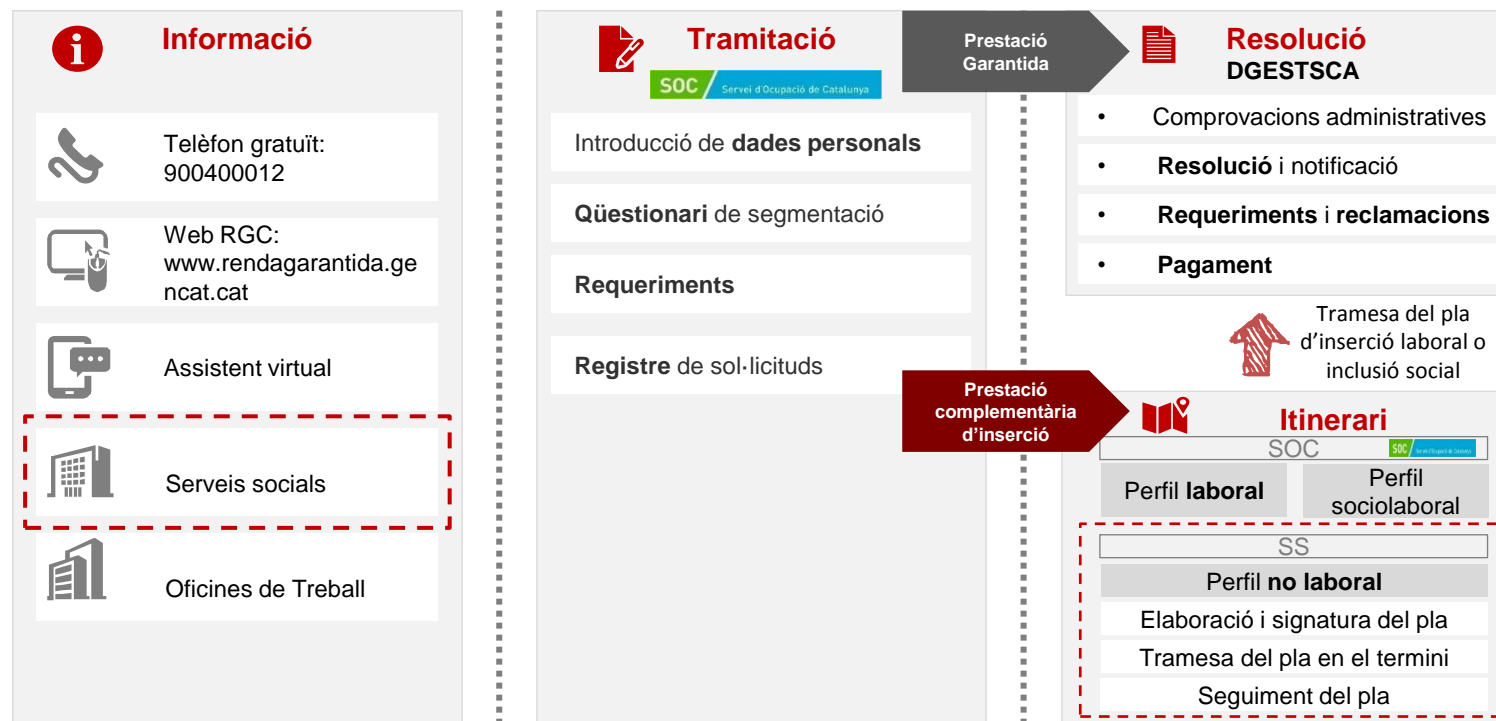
**Informació**

Telèfon gratuït: 900400012

Web RGC: www.rendagarantida.gencat.cat

Assistent virtual

Serveis socials

Oficines de Treball

**Tramitació**

SOC Servei d'Ocupació de Catalunya

Introducció de **dades personals**

**Qüestionari** de segmentació

**Requeriments**

**Registre** de sol·licituds

Prestació Garantida

**Resolució**
**DGESTSCA**

- Comprovacions administratives
- **Resolució** i notificació
- **Requeriments** i **reclamacions**
- **Pagament**

Tramesa del pla d'inserció laboral o inclusió social

Prestació complementària d'inserció

**Itinerari**

SOC

SOC Servei d'Ocupació de Catalunya

Perfil **laboral**

Perfil sociolaboral

SS

Perfil **no laboral**

Elaboració i signatura del pla

Tramesa del pla en el termini

Seguiment del pla